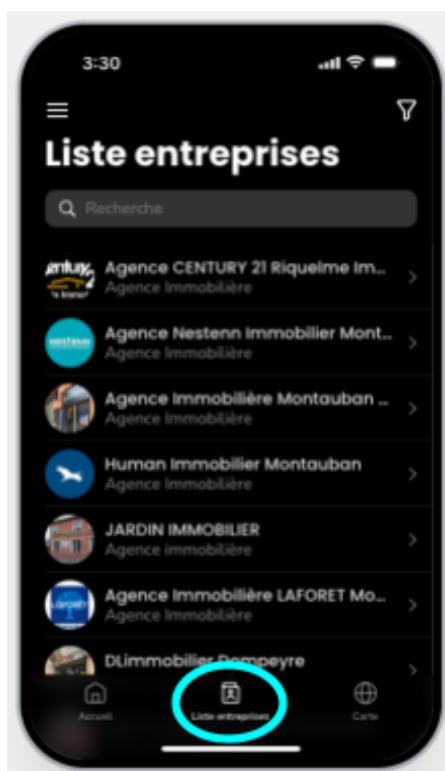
3:30

Liste entreprises

Recherche

Agence CENTURY 21 Riqueime Im...
Agence Immobilière

Agence Nestenn Immobilier Mont...
Agence Immobilière

Agence Immobilière Montauban ...
Agence Immobilière

Human Immobilier Montauban
Agence Immobilière

JARDIN IMMOBILIER
Agence immobilière

Agence Immobilière LAFORET Mo...
Agence Immobilière

DLimmobilier Dompeyre

Accueil
Liste entreprises
Carte